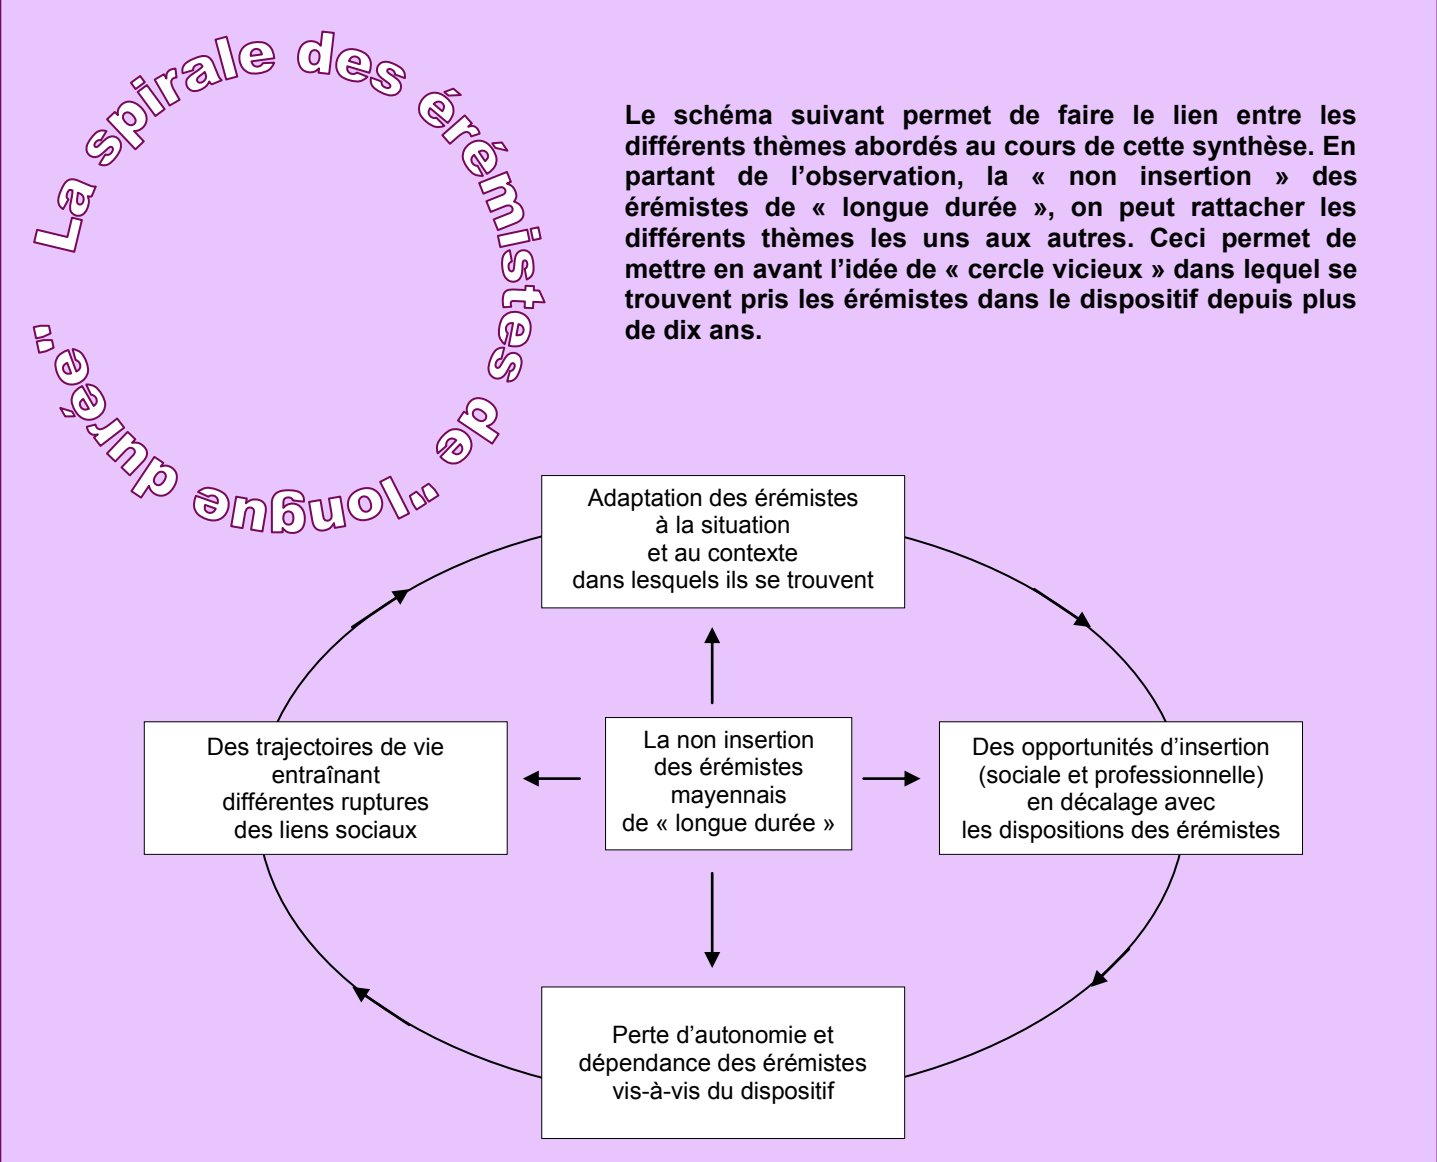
La spirale des érémistes de "longue durée"

Le schéma suivant permet de faire le lien entre les différents thèmes abordés au cours de cette synthèse. En partant de l'observation, la « non insertion » des érémistes de « longue durée », on peut rattacher les différents thèmes les uns aux autres. Ceci permet de mettre en avant l'idée de « cercle vicieux » dans lequel se trouvent pris les érémistes dans le dispositif depuis plus de dix ans.

Adaptation des érémistes à la situation et au contexte dans lesquels ils se trouvent

Des trajectoires de vie entraînant différentes ruptures des liens sociaux

La non insertion des érémistes mayennais de « longue durée »

Des opportunités d'insertion (sociale et professionnelle) en décalage avec les dispositions des érémistes

Perte d'autonomie et dépendance des érémistes vis-à-vis du dispositif